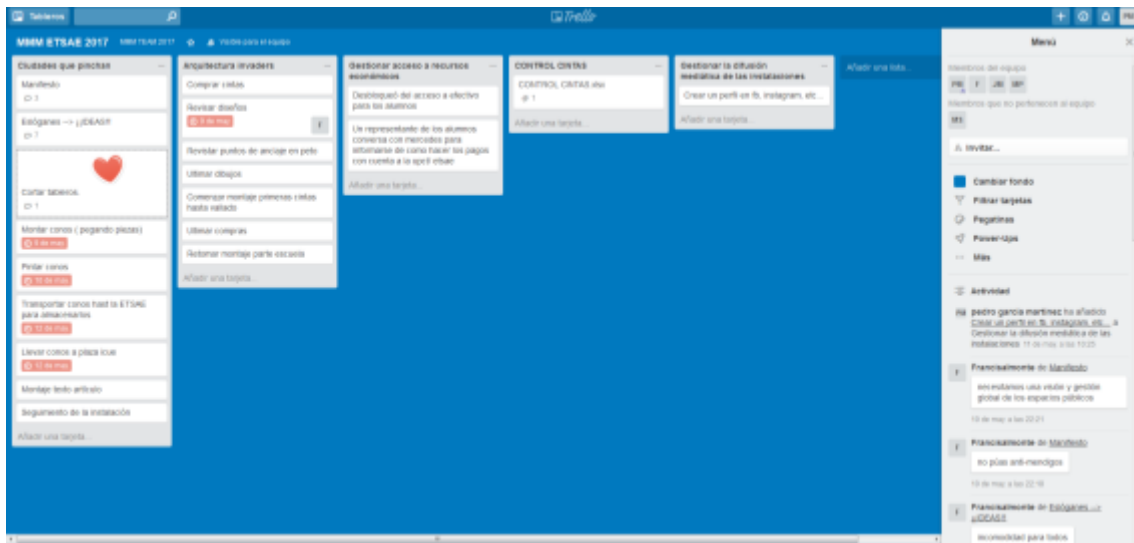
Tableros

Trello

MMM ETSAE 2017 MMM15All2017 Visible para el equipo

Ciudades que pinchan
Manifiesto
1
Eslóganes --> ¡¡IDEAS!!
7
Cortar tableros
1
Montar conos ( pegando piezas)
8 de may.
Pintar conos
10 de may.
Transportar conos hast la ETSAE para almacenarlos
12 de may.
Llevar conos a plaza icue
12 de may.
Montaje texto artículo
Seguimiento de la instalación
Añadir una tarjeta...

Arquitectura invaders
Comprar cintas
Revisar diseños
8 de may.
Revisar puntos de anclaje en pelo
Ultimar dibujos
Comenzar montaje primeras cintas hasta vallado
Ultimar compras
Retomar montaje parte escuela
Añadir una tarjeta...

Gestionar acceso a recursos económicos
Desbloqueó del acceso a efectivo para los alumnos
Un representante de los alumnos conversa con mercedes para informarse de como hacer los pagos con cuenta a la upm etsae
Añadir una tarjeta...

CONTROL CINTAS
CONTROL CINTAS.xlsx
1
Añadir una tarjeta...

Gestionar la difusión mediática de las instalaciones
Crear un perfil en fb, instagram, etc...
Añadir una tarjeta...

Añadir una lista...

Menú
Miembros del equipo
PG F JM MP
Miembros que no pertenecen al equipo
M1
Invitar...
Cambiar fondo
Filtrar tarjetas
Pegatinas
Power-Ups
Más
Actividad
pedro garcia martinez ha añadido Crear un perfil en fb, instagram, etc... a Gestionar la difusión mediática de las instalaciones 11 de may. a las 10:25
Francisalmonte de Manifiesto
necesitamos una visibe y gestión global de los espacios públicos
10 de may. a las 22:21
Francisalmonte de Manifiesto
no plus anti-mendigos
10 de may. a las 22:19
Francisalmonte de Eslóganes --> ¡¡IDEAS!!
incomodidad para todos